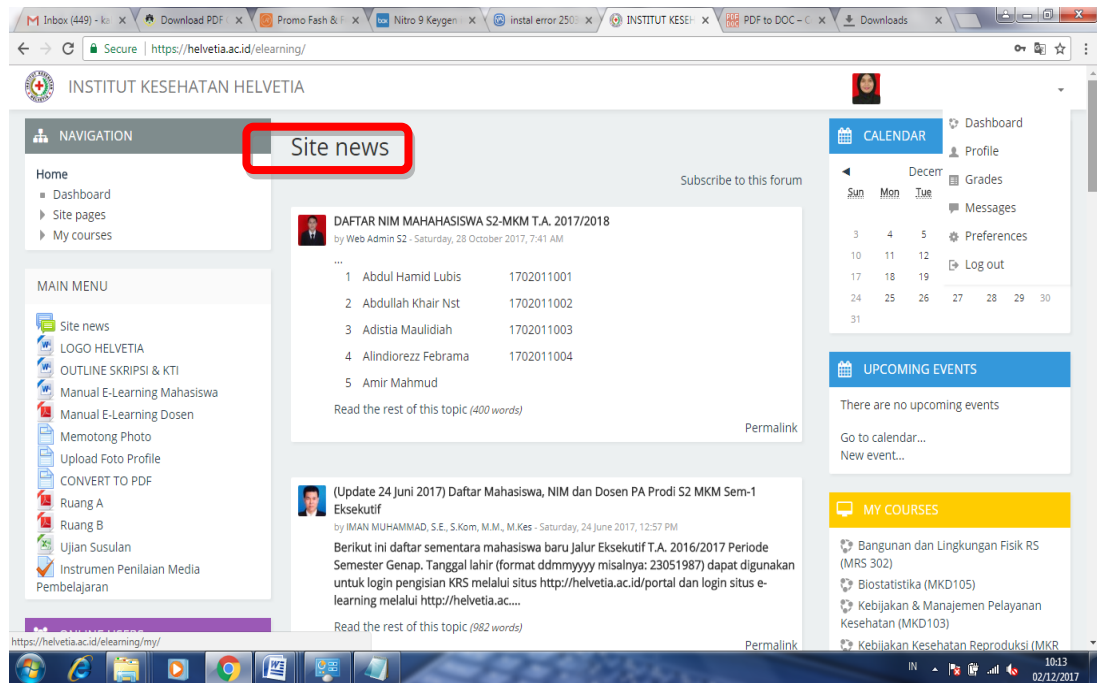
Inbox (449) - ka ×
Download PDF ×
Promo Fash & F ×
Nitro 9 Keygen ×
instal error 250 ×
INSTITUT KESEH ×
PDF to DOC – C ×
Downloads ×

Secure | https://helvetia.ac.id/elearning/

INSTITUT KESEHATAN HELVETIA

NAVIGATION

Home
Dashboard
Site pages
My courses

MAIN MENU

Site news
LOGO HELVETIA
OUTLINE SKRIPSI & KTI
Manual E-Learning Mahasiswa
Manual E-Learning Dosen
Memotong Photo
Upload Foto Profile
CONVERT TO PDF
Ruang A
Ruang B
Ujian Susulan
Instrumen Penilaian Media Pembelajaran

Site news

Subscribe to this forum

DAFTAR NIM MAHAHASISWA S2-MKM T.A. 2017/2018
by Web Admin S2 - Saturday, 28 October 2017, 7:41 AM

...

| 1 | Abdul Hamid Lubis | 1702011001 |
|---|---|---|
| 2 | Abdullah Khair Nst | 1702011002 |
| 3 | Adistia Maulidiah | 1702011003 |
| 4 | Alindiorezz Febrama | 1702011004 |
| 5 | Amir Mahmud | |

Read the rest of this topic (400 words)

Permalink

(Update 24 Juni 2017) Daftar Mahasiswa, NIM dan Dosen PA Prodi S2 MKM Sem-1 Eksekutif
by IMAN MUHAMMAD, S.E., S.Kom, M.M., M.Kes - Saturday, 24 June 2017, 12:57 PM

Berikut ini daftar sementara mahasiswa baru Jalur Eksekutif T.A. 2016/2017 Periode Semester Genap. Tanggal lahir (format ddmmyyyy misalnya: 23051987) dapat digunakan untuk login pengisian KRS melalui situs http://helvetia.ac.id/portal dan login situs e-learning melalui http://helvetia.ac....

Read the rest of this topic (982 words)

Permalink

CALENDAR

Decem

| Sun | Mon | Tue | | | | |
|---|---|---|---|---|---|---|
| 3 | 4 | 5 | | | | |
| 10 | 11 | 12 | | | | |
| 17 | 18 | 19 | | | | |
| 24 | 25 | 26 | 27 | 28 | 29 | 30 |
| 31 | | | | | | |

Dashboard
Profile
Grades
Messages
Preferences
Log out

UPCOMING EVENTS

There are no upcoming events

Go to calendar...
New event...

MY COURSES

Bangunan dan Lingkungan Fisik RS (MRS 302)
Biostatistika (MKD105)
Kebijakan & Manajemen Pelayanan Kesehatan (MKD103)
Kebijakan Kesehatan Reproduksi (MKR

https://helvetia.ac.id/elearning/my/

IN
10:13
02/12/2017